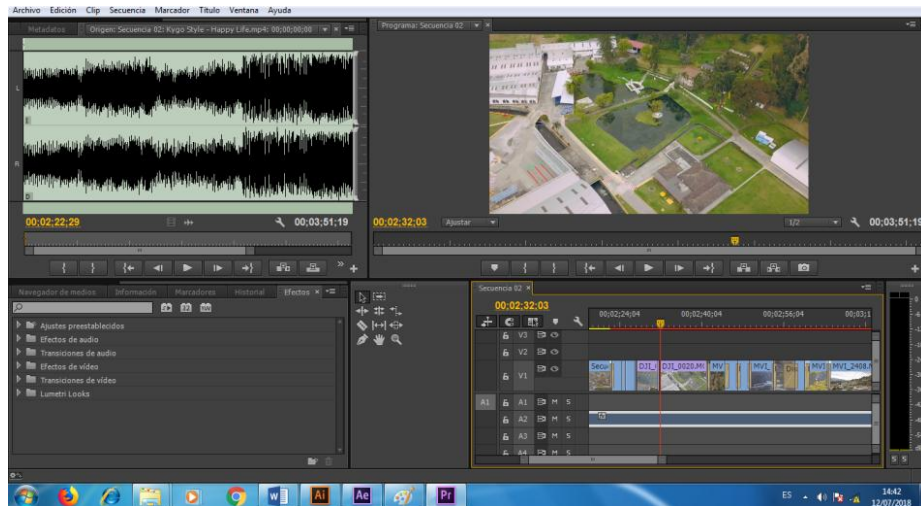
Archivo Edición Clip Secuencia Marcador Título Ventana Ayuda

Metadatos Origen: Secuencia 02: Kygo Style - Happy Life.mp4: 00;00;00;00

Programa: Secuencia 02

00;02;22;29

00;03;51;19

00;02;32;03 Ajustar

1/2

00;03;51;19

Navegador de medios Información Marcadores Historial Efectos

Ajustes preestablecidos
Efectos de audio
Transiciones de audio
Efectos de vídeo
Transiciones de vídeo
Lumetri Looks

Secuencia 02

00;02;32;03

00;02;24;04 00;02;40;04 00;02;56;04 00;03;1

V3
V2
V1
A1 M S
A2 M S
A3 M S
A4 M S

Secu DJI_ DJI_0020.MI MV MVI_ MVI MVI_2408.

ES 14:42 12/07/2018